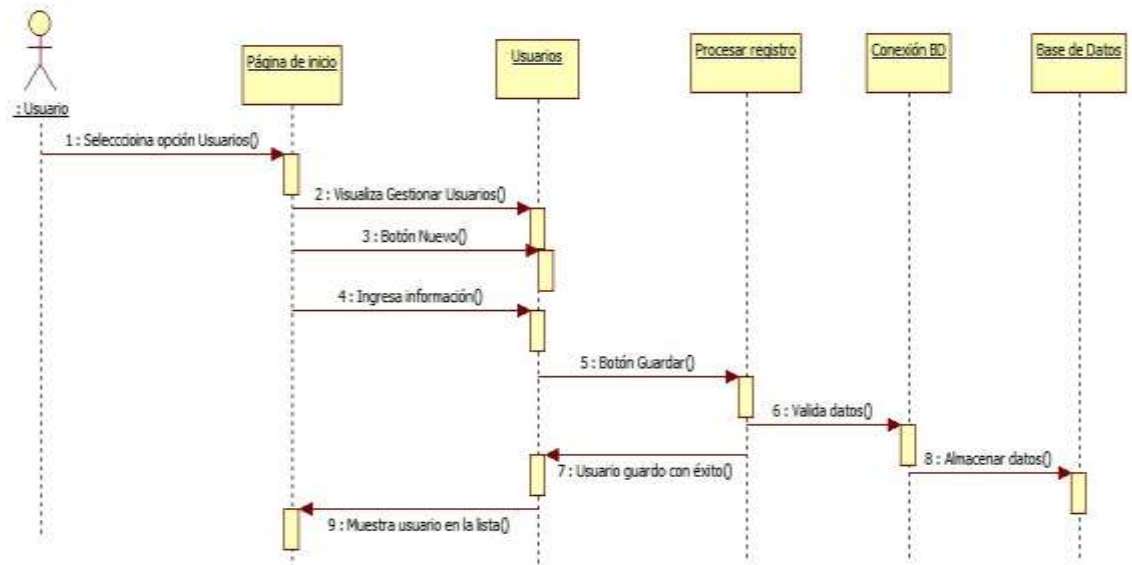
: Usuario

Página de inicio

Usuarios

Procesar registro

Conexión BD

Base de Datos

1 : Seleccioina opción Usuarios()

2 : Visualiza Gestionar Usuarios()

3 : Botón Nuevo()

4 : Ingresa información()

5 : Botón Guardar()

6 : Valida datos()

7 : Usuario guardo con éxito()

8 : Almacenar datos()

9 : Muestra usuario en la lista()